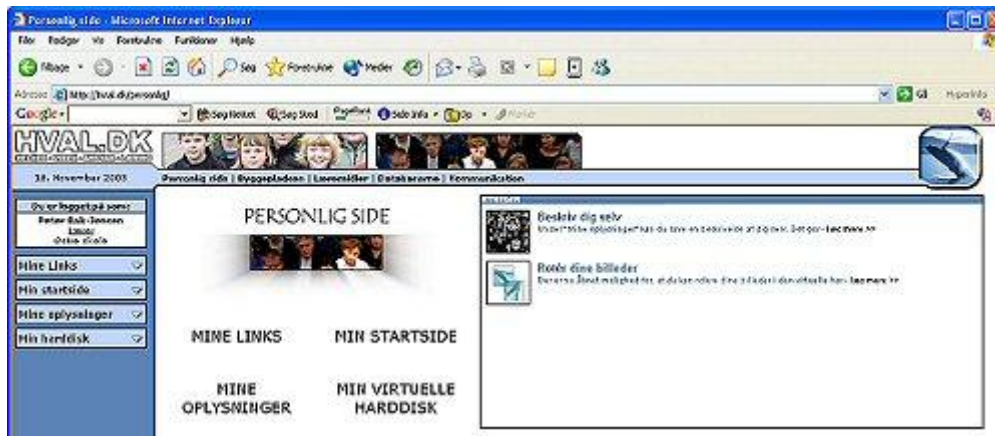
Personlig side - Microsoft Internet Explorer

Filer Rediger Vis Foretrukne Funktioner Hjælp

Tilbage Søg Foretrukne Medier

Adresse http://hval.dk/personlig/

Gå Hyperlinks

Google Søg Nettet Søg Sted Sideinfo Op

HVAL.DK

18. November 2003

Personlig side | Byggepladsen | Læremidler | Databaserne | Kommunikation

Du er logget på som:
Peter Bak-Jensen
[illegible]
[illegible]

Mine Links

Min startside

Mine oplysninger

Min harddisk

PERSONLIG SIDE

MINE LINKS

MIN STARTSIDE

MINE OPLYSNINGER

MIN VIRTUELLE HARDDISK

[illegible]

Beskriv dig selv
Under "Mine oplysninger" har du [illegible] ... Læs mere >>

Ordn dine billeder
Du har nu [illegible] mulighed for at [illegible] dine billeder i din virtuelle hard... Læs mere >>